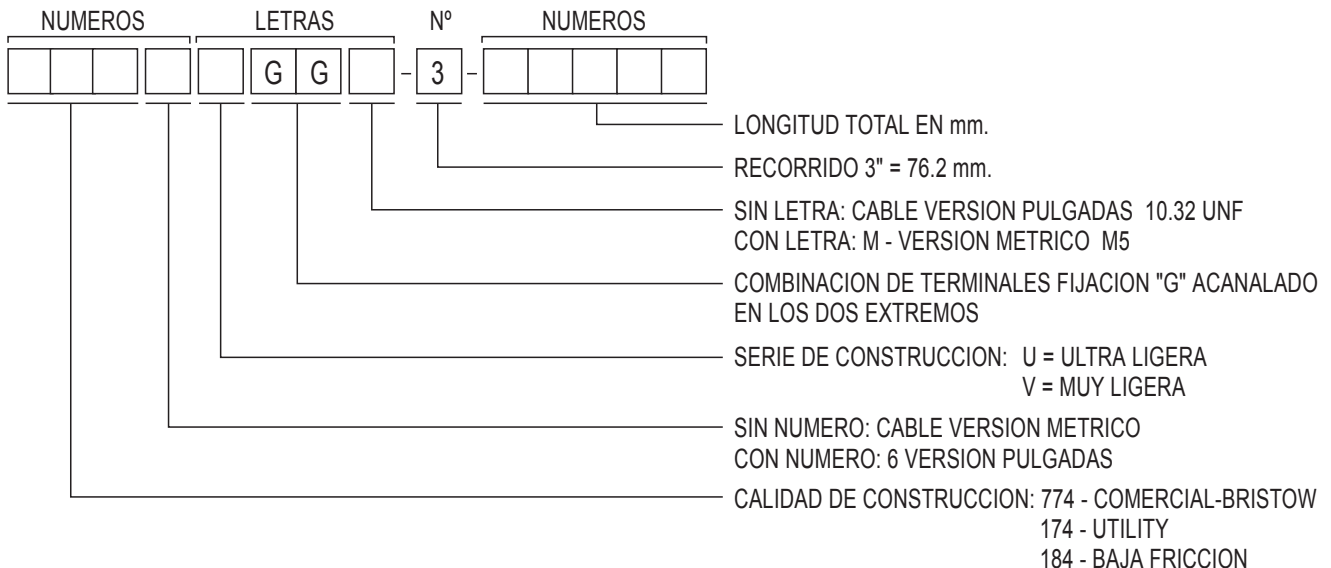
NUMEROS LETRAS Nº NUMEROS

G G - 3 -

LONGITUD TOTAL EN mm.

RECORRIDO 3" = 76.2 mm.

SIN LETRA: CABLE VERSION PULGADAS 10.32 UNF
CON LETRA: M - VERSION METRICO M5

COMBINACION DE TERMINALES FIJACION "G" ACANALADO EN LOS DOS EXTREMOS

SERIE DE CONSTRUCCION: U = ULTRA LIGERA
V = MUY LIGERA

SIN NUMERO: CABLE VERSION METRICO
CON NUMERO: 6 VERSION PULGADAS

CALIDAD DE CONSTRUCCION: 774 - COMERCIAL-BRISTOW
174 - UTILITY
184 - BAJA FRICCION